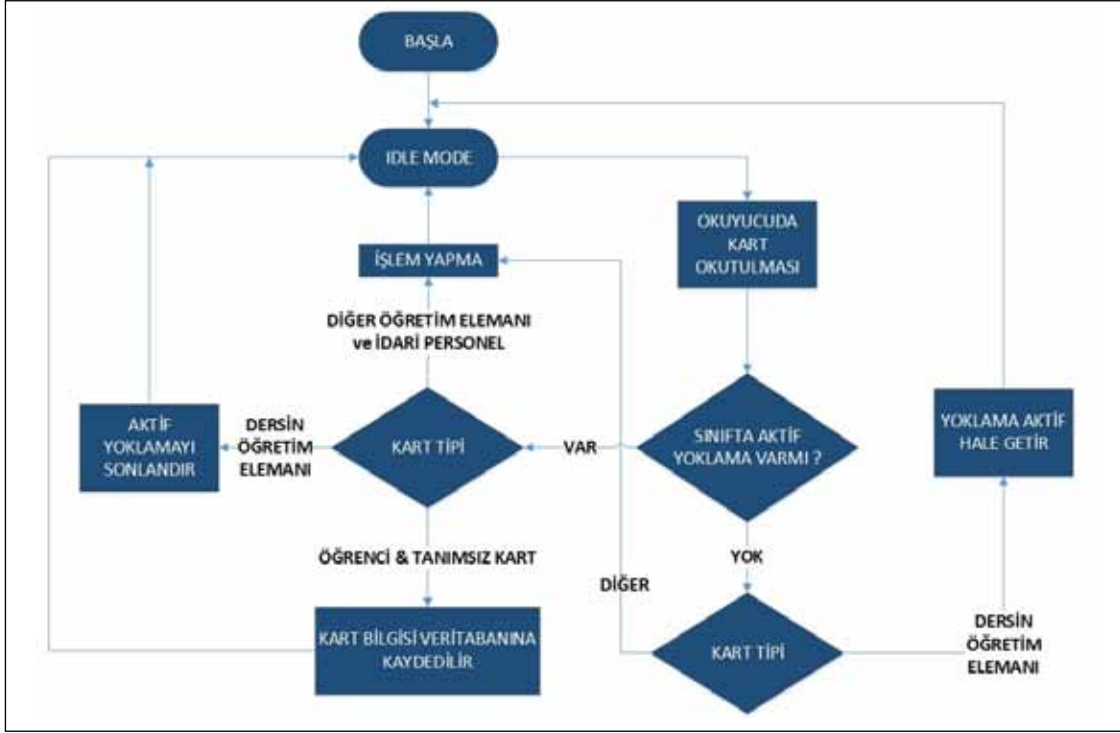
BAŞLA

IDLE MODE

OKUYUCUDA KART OKUTULMASI

İŞLEM YAPMA

DİĞER ÖĞRETİM ELEMANI ve İDARİ PERSONEL

AKTİF YOKLAMAYI SONLANDIR

DERSİN ÖĞRETİM ELEMANI

KART TİPİ

VAR

SINIFTA AKTİF YOKLAMA VARMI ?

YOKLAMA AKTİF HALE GETİR

ÖĞRENCİ & TANIMSIZ KART

YOK

DİĞER

KART BİLGİSİ VERİTABANINA KAYDEDİLİR

KART TİPİ

DERSİN ÖĞRETİM ELEMANI